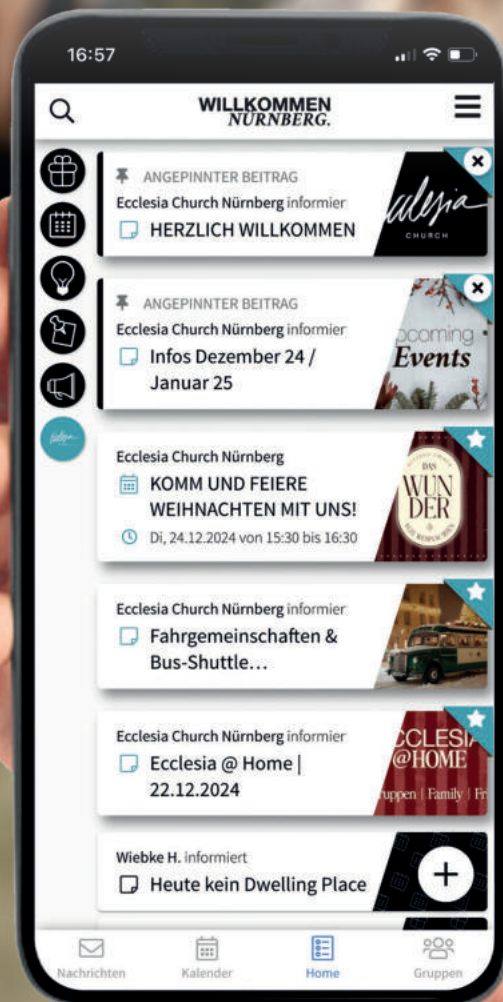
16:57

WILLKOMMEN NÜRNBERG.

ANGEPINNTER BEITRAG
Ecclesia Church Nürnberg informier
HERZLICH WILLKOMMEN

clesia
CHURCH

ANGEPINNTER BEITRAG
Ecclesia Church Nürnberg informier
Infos Dezember 24 / Januar 25

pcoming Events

Ecclesia Church Nürnberg
KOMM UND FEIERE WEIHNACHTEN MIT UNS!
Di, 24.12.2024 von 15:30 bis 16:30

DAS WUNDER

Ecclesia Church Nürnberg informier
Fahrgemeinschaften & Bus-Shuttle…

Ecclesia Church Nürnberg informier
Ecclesia @ Home | 22.12.2024

CCLESIA @HOME
ruppen | Family | Fr

Wiebke H. informiert
Heute kein Dwelling Place

Nachrichten
Kalender
Home
Gruppen